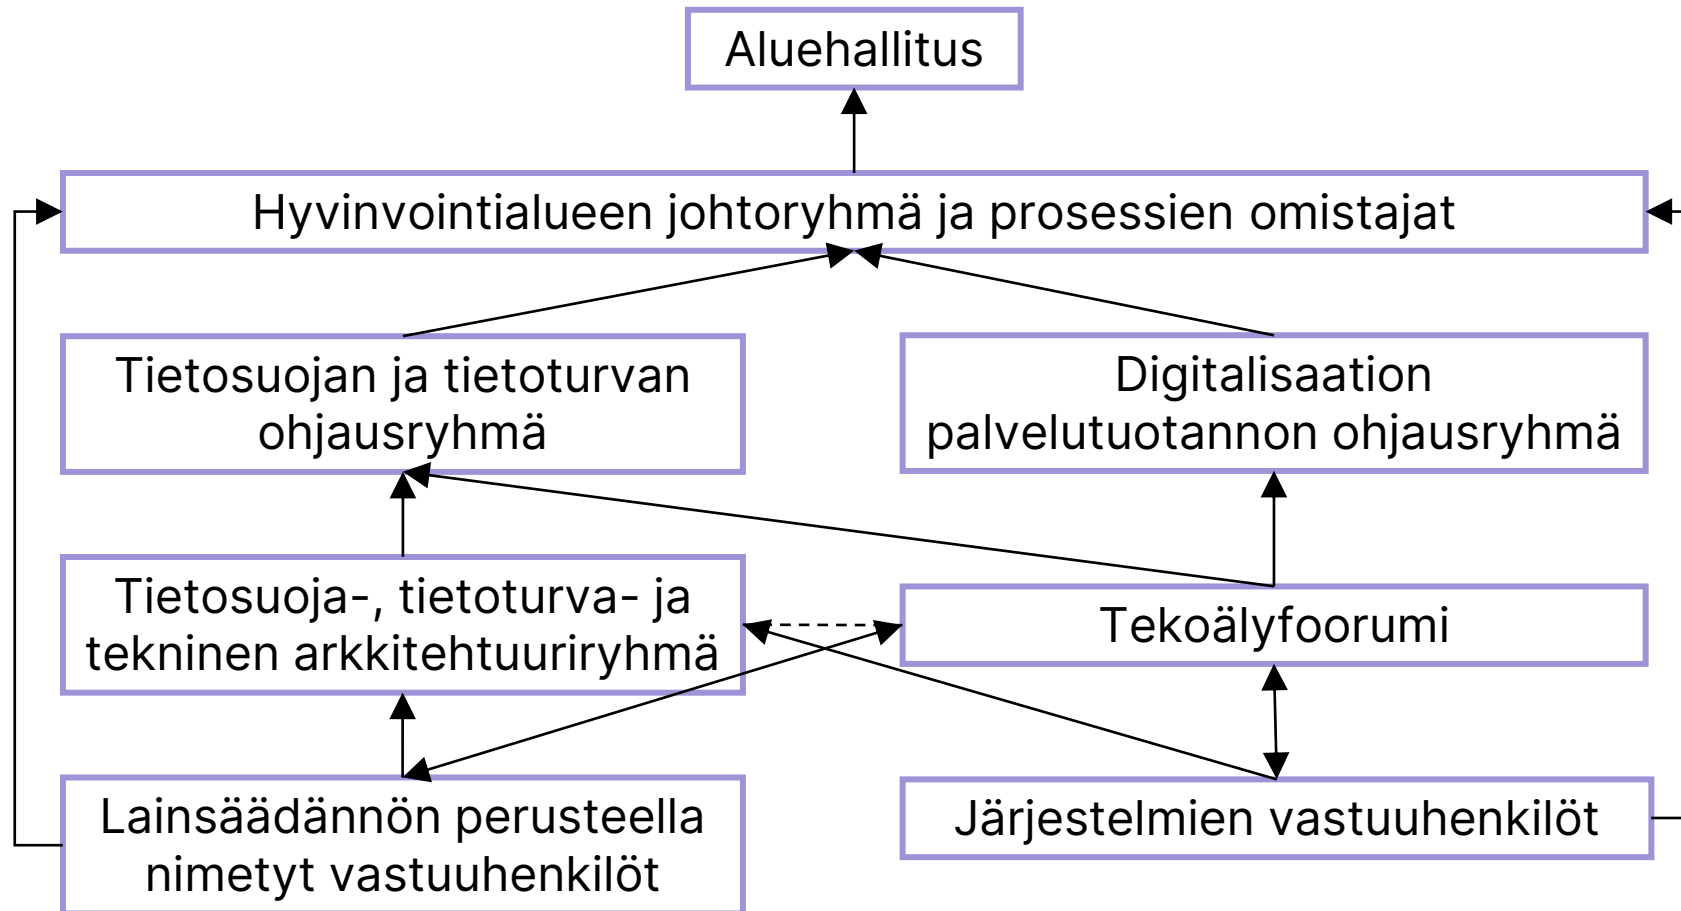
Aluehallitus

Hyvinvointialueen johtoryhmä ja prosessien omistajat

Tietosuojan ja tietoturvan ohjausryhmä

Digitalisaation palvelutuotannon ohjausryhmä

Tietosuoja-, tietoturva- ja tekninen arkkitehtuuriryhmä

Tekoälyfoorumi

Lainsäädännön perusteella nimetyt vastuuhenkilöt

Järjestelmien vastuuhenkilöt